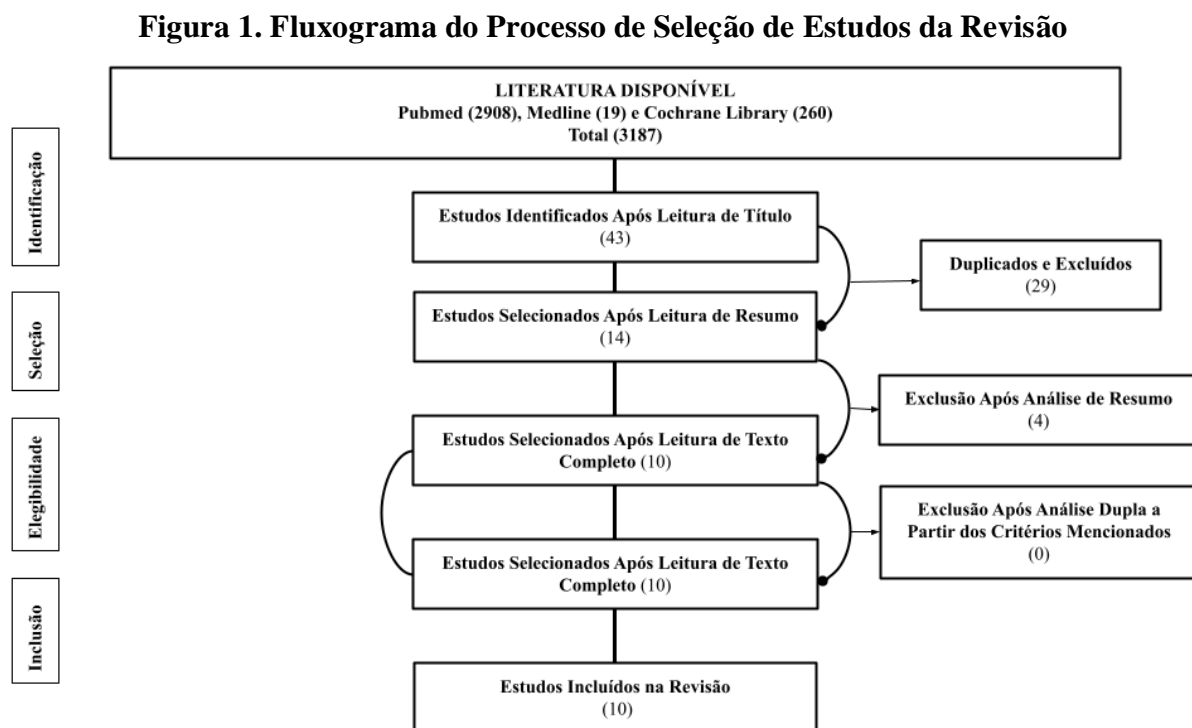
Figura 1. Fluxograma do Processo de Seleção de Estudos da Revisão

LITERATURA DISPONÍVEL
Pubmed (2908), Medline (19) e Cochrane Library (260)
Total (3187)

Identificação

Estudos Identificados Após Leitura de Título
(43)

Duplicados e Excluídos
(29)

Seleção

Estudos Selecionados Após Leitura de Resumo
(14)

Exclusão Após Análise de Resumo
(4)

Elegibilidade

Estudos Selecionados Após Leitura de Texto Completo (10)

Exclusão Após Análise Dupla a Partir dos Critérios Mencionados
(0)

Estudos Selecionados Após Leitura de Texto Completo (10)

Inclusão

Estudos Incluídos na Revisão
(10)